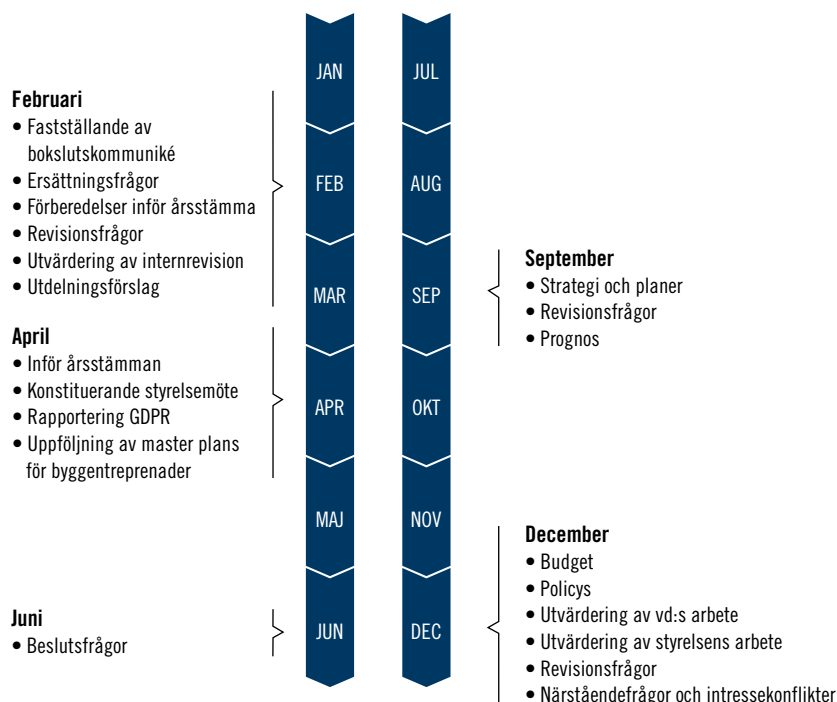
JAN

JUL

**Februari**
• Fastställande av bokslutskommuniké
• Ersättningsfrågor
• Förberedelser inför årsstämma
• Revisionsfrågor
• Utvärdering av internrevision
• Utdelningsförslag

FEB

AUG

MAR

SEP

**September**
• Strategi och planer
• Revisionsfrågor
• Prognos

**April**
• Inför årsstämman
• Konstituerande styrelsemöte
• Rapportering GDPR
• Uppföljning av master plans för byggentreprenader

APR

OKT

MAJ

NOV

**December**
• Budget
• Policys
• Utvärdering av vd:s arbete
• Utvärdering av styrelsens arbete
• Revisionsfrågor
• Närståendefrågor och intressekonflikter

**Juni**
• Beslutsfrågor

JUN

DEC